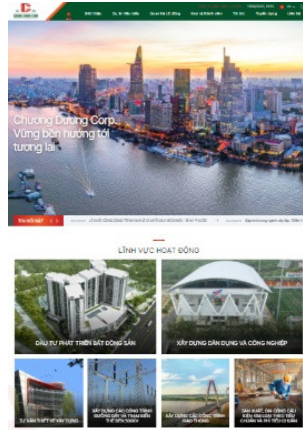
Chương Dương Corp.
Vững bền hướng tới tương lai

LĨNH VỰC HOẠT ĐỘNG

ĐẦU TƯ PHÁT TRIỂN BẤT ĐỘNG SẢN

XÂY DỰNG DÂN DỤNG VÀ CÔNG NGHIỆP

TƯ VẤN THIẾT KẾ XÂY DỰNG

XÂY DỰNG CÁC CÔNG TRÌNH

XÂY DỰNG CÁC CÔNG TRÌNH GIAO THÔNG

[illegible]